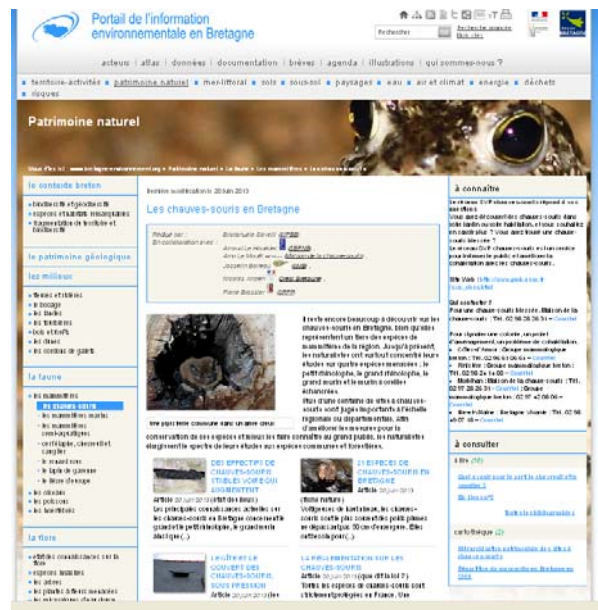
Portail de l'information environnementale en Bretagne

Rechercher

acteurs | atlas | données | documentation | brèves | agenda | illustrations | qui sommes-nous ?

territoire-activités | patrimoine naturel | mer-littoral | sols | sous-sol | paysages | eau | air et climat | énergie | déchets | risques

Patrimoine naturel

Vous êtes ici : www.bretagne-environnement.org > Patrimoine naturel > La faune > Les mammifères > Les chauves-souris

le contexte breton
biodiversité régionale
espèces et habitats remarquables
biodiversité et territoire

le patrimoine géologique

les milieux
landes et tourbières
le bocage
les forêts
les tourbières
bois et bosquets
les dunes
les cordons de galets

la faune
les mammifères
les chauves-souris
les mammifères marins
les mammifères semi-aquatiques
cerf, chevreuil, sanglier
le renard roux
le lapin de garenne
le lièvre d'Europe
les oiseaux
les poissons
les invertébrés

la flore

Dernière modification le 20 juin 2013

Les chauves-souris en Bretagne

Rédigé par : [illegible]
En collaboration avec : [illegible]

Une pipistrelle commune dans un arbre creux

Il reste encore beaucoup à découvrir sur les chauves-souris en Bretagne, bien qu'elles représentent un tiers des espèces de mammifères de la région. Jusqu'à présent, les naturalistes ont surtout concentré leurs études sur quatre espèces menacées : le petit rhinolophe, le grand rhinolophe, le grand murin et le murin à oreilles échancrées. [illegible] conservation de ces espèces et mieux les faire connaître au grand public, les naturalistes élargissent le spectre de leurs études aux espèces communes et forestières.

DES EFFECTIFS DE CHAUVES-SOURIS STABLES VOIRE EN AUGMENTATION
Article 20 juin 2013
Les principales connaissances actuelles sur les chauves-souris en Bretagne concernent le grand et le petit rhinolophe, le grand murin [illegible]

21 ESPÈCES DE CHAUVES-SOURIS EN BRETAGNE
Article 20 juin 2013
(fiche nature)
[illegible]

L'HIVER ET LE COUVERT DES CHAUVES-SOURIS SOUS PRESSION
Article 20 juin 2013

LA RÉGLEMENTATION SUR LES CHAUVES-SOURIS
Article 20 juin 2013
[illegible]

à connaître
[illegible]

à consulter
à lire
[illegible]
cartothèque
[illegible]